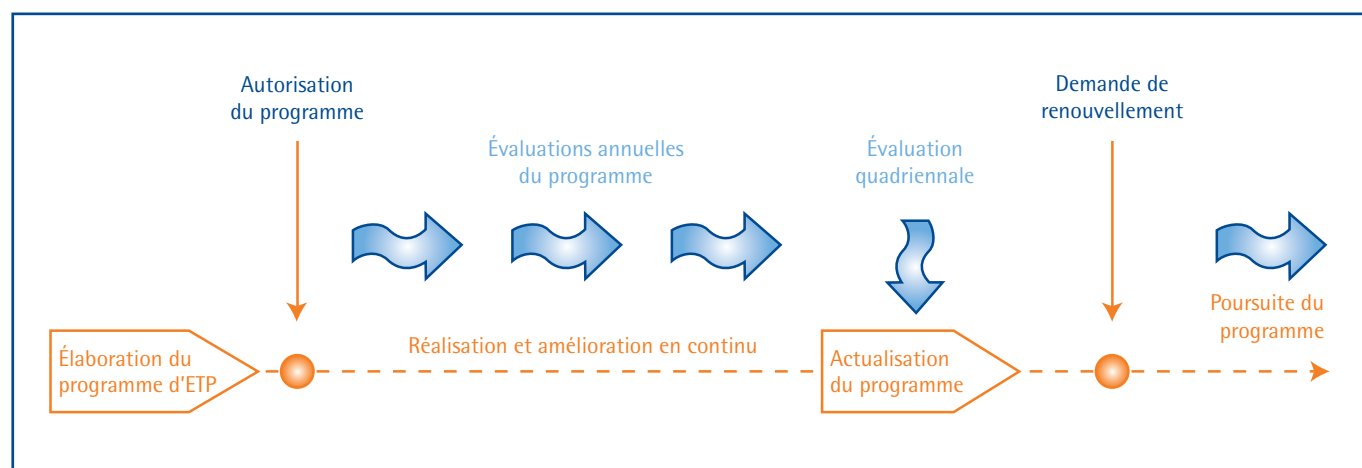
Autorisation du programme

Évaluations annuelles du programme

Évaluation quadriennale

Demande de renouvellement

Poursuite du programme

Élaboration du programme d'ETP

Réalisation et amélioration en continu

Actualisation du programme